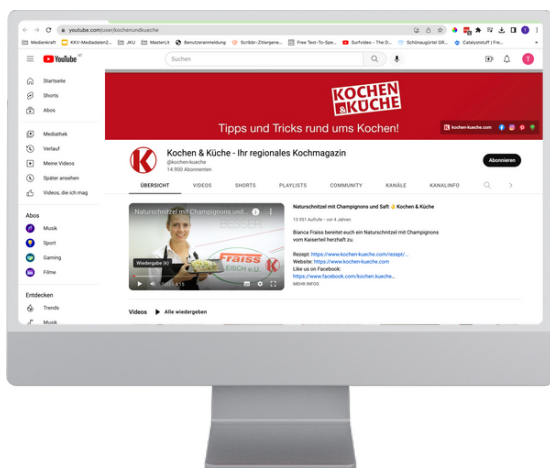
youtube.com/user/kochenundkueche

Medienkraft KKV-Mediadaten2... JKU MasterLX Benutzeranmeldung Scribbr-Zitiergene... Free Text-To-Spe... Surfvideo – The D... Schönaugürtel GR... Catalyststuff | Fre...

YouTube AT

Suchen

Startseite
Shorts
Abos
Mediathek
Verlauf
Meine Videos
Später ansehen
Videos, die ich mag

Abos
Musik
Sport
Gaming
Filme

Entdecken
Trends
Musik

KOCHEN & KÜCHE

Tipps und Tricks rund ums Kochen!

kochen-kueche.com

Kochen & Küche - Ihr regionales Kochmagazin
@kochen-kueche
14.900 Abonnenten

Abonnieren

ÜBERSICHT VIDEOS SHORTS PLAYLISTS COMMUNITY KANÄLE KANALINFO

Naturschnitzel mit Champignons und...

Wiedergabe (K)

Fraiss FLEISCH e.U.

Naturschnitzel mit Champignons und Saft Kochen & Küche

13.931 Aufrufe • vor 4 Jahren

Bianca Fraiss bereitet euch ein Naturschnitzel mit Champignons vom Kaiserteil herzhaft zu.

Rezept: https://www.kochen-kueche.com/rezept/...
Website: https://www.kochen-kueche.com
Like us on Facebook:
https://www.facebook.com/kochen.kueche...
MEHR INFOS

Videos Alle wiedergeben